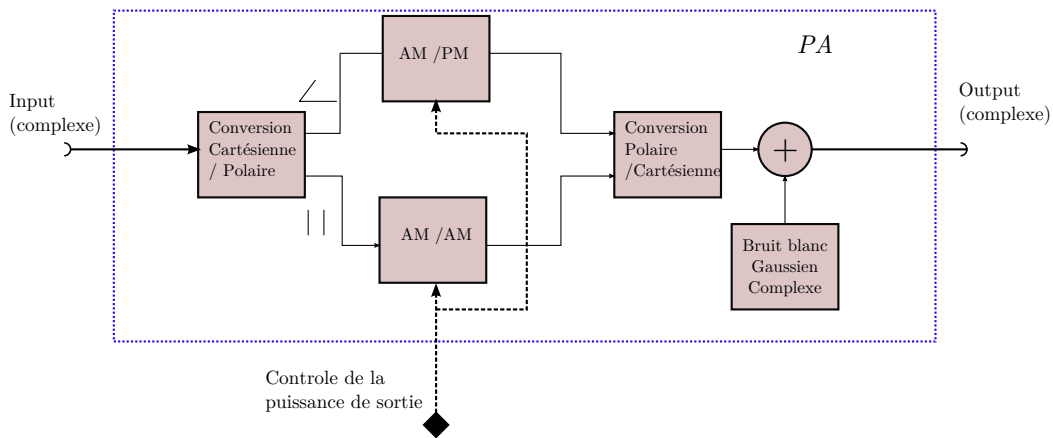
$PA$

Input (complexe)

Conversion Cartésienne / Polaire

$\angle$

$| \, |$

AM /PM

AM /AM

Conversion Polaire /Cartésienne

$+$

Bruit blanc Gaussien Complexe

Output (complexe)

Controle de la puissance de sortie